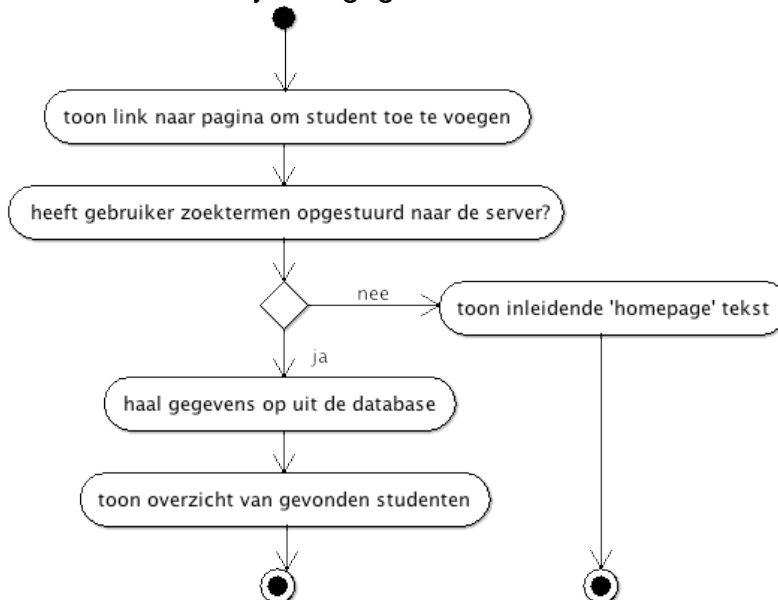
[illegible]

toon link naar pagina om student toe te voegen

heeft gebruiker zoektermen opgestuurd naar de server?

nee

toon inleidende 'homepage' tekst

ja

haal gegevens op uit de database

toon overzicht van gevonden studenten